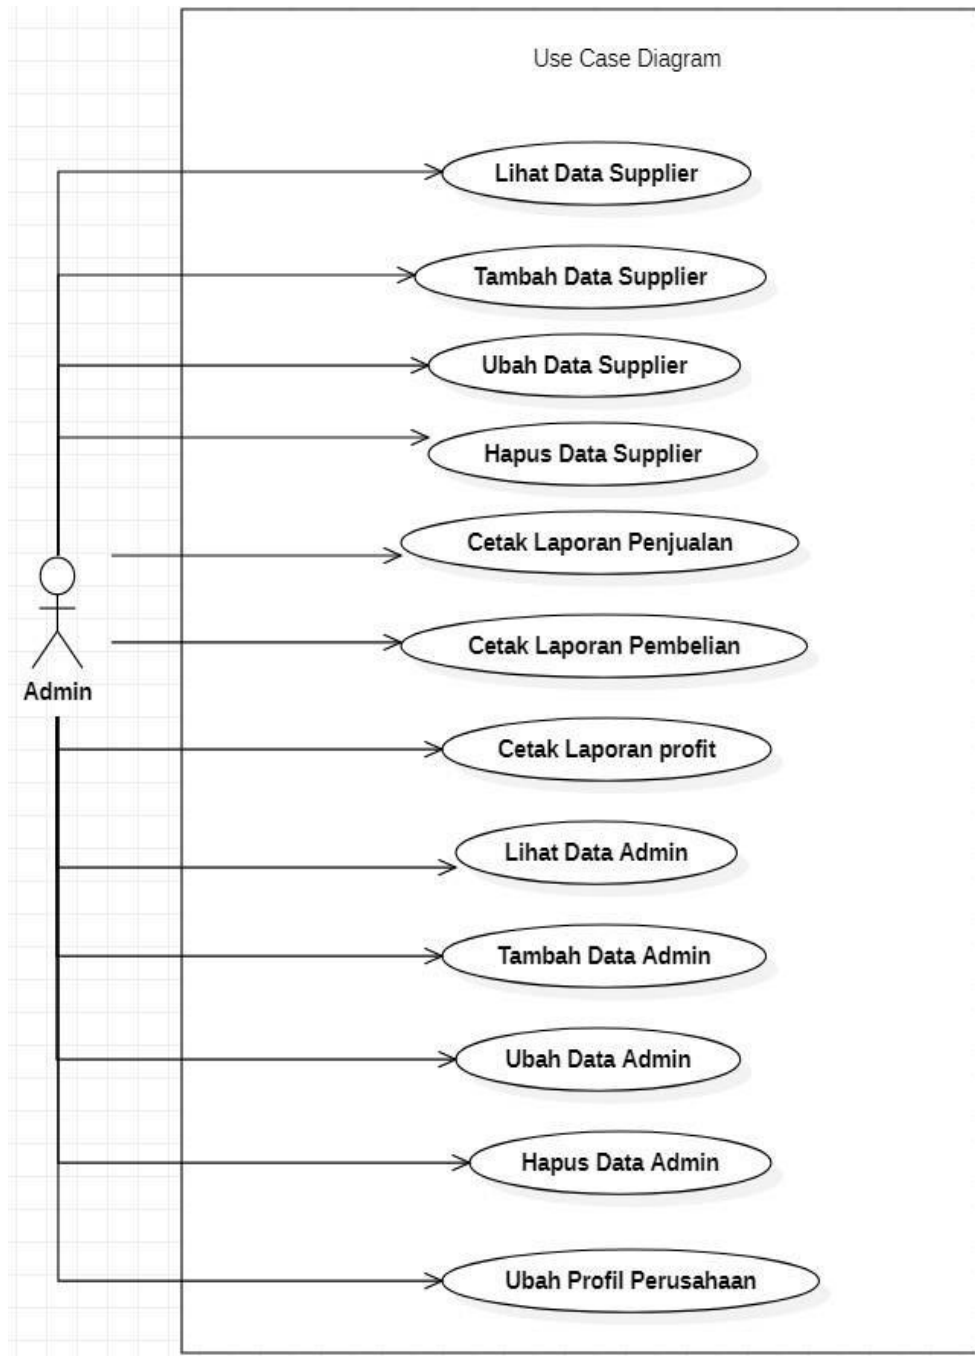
Use Case Diagram

Admin

Lihat Data Supplier

Tambah Data Supplier

Ubah Data Supplier

Hapus Data Supplier

Cetak Laporan Penjualan

Cetak Laporan Pembelian

Cetak Laporan profit

Lihat Data Admin

Tambah Data Admin

Ubah Data Admin

Hapus Data Admin

Ubah Profil Perusahaan